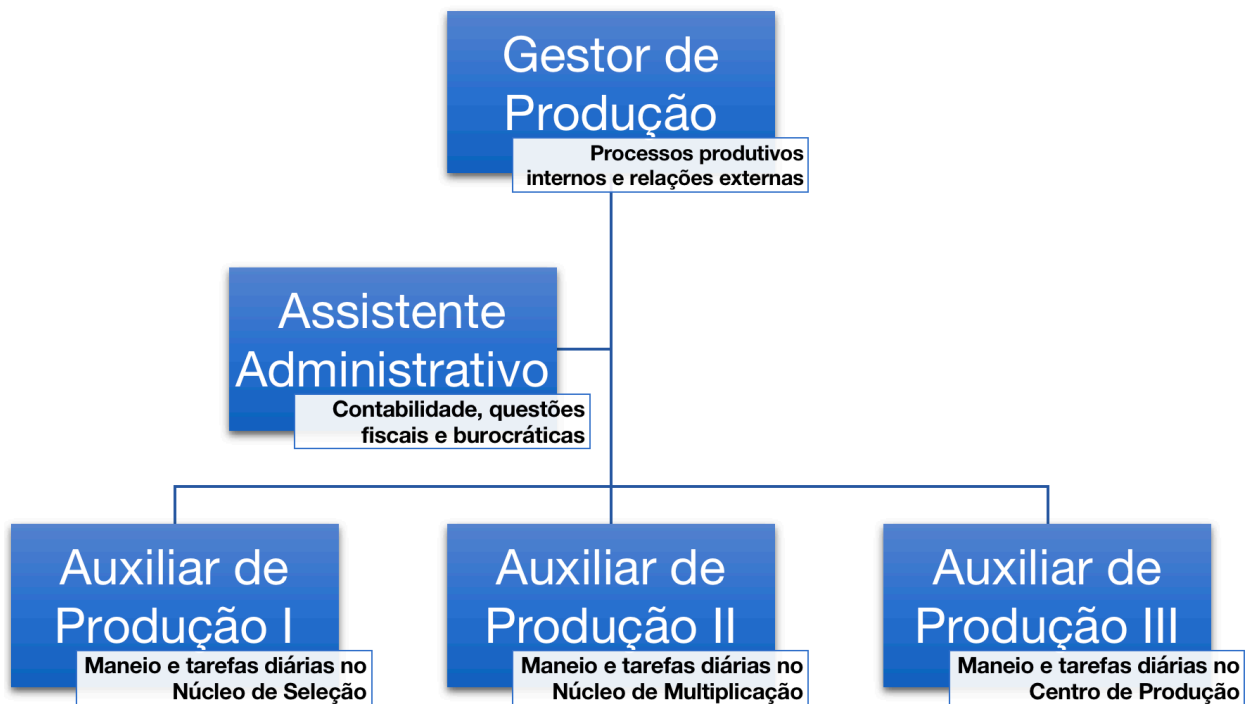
Gestor de Produção

Processos produtivos internos e relações externas

Assistente Administrativo

Contabilidade, questões fiscais e burocráticas

Auxiliar de Produção I

Maneio e tarefas diárias no Núcleo de Seleção

Auxiliar de Produção II

Maneio e tarefas diárias no Núcleo de Multiplicação

Auxiliar de Produção III

Maneio e tarefas diárias no Centro de Produção